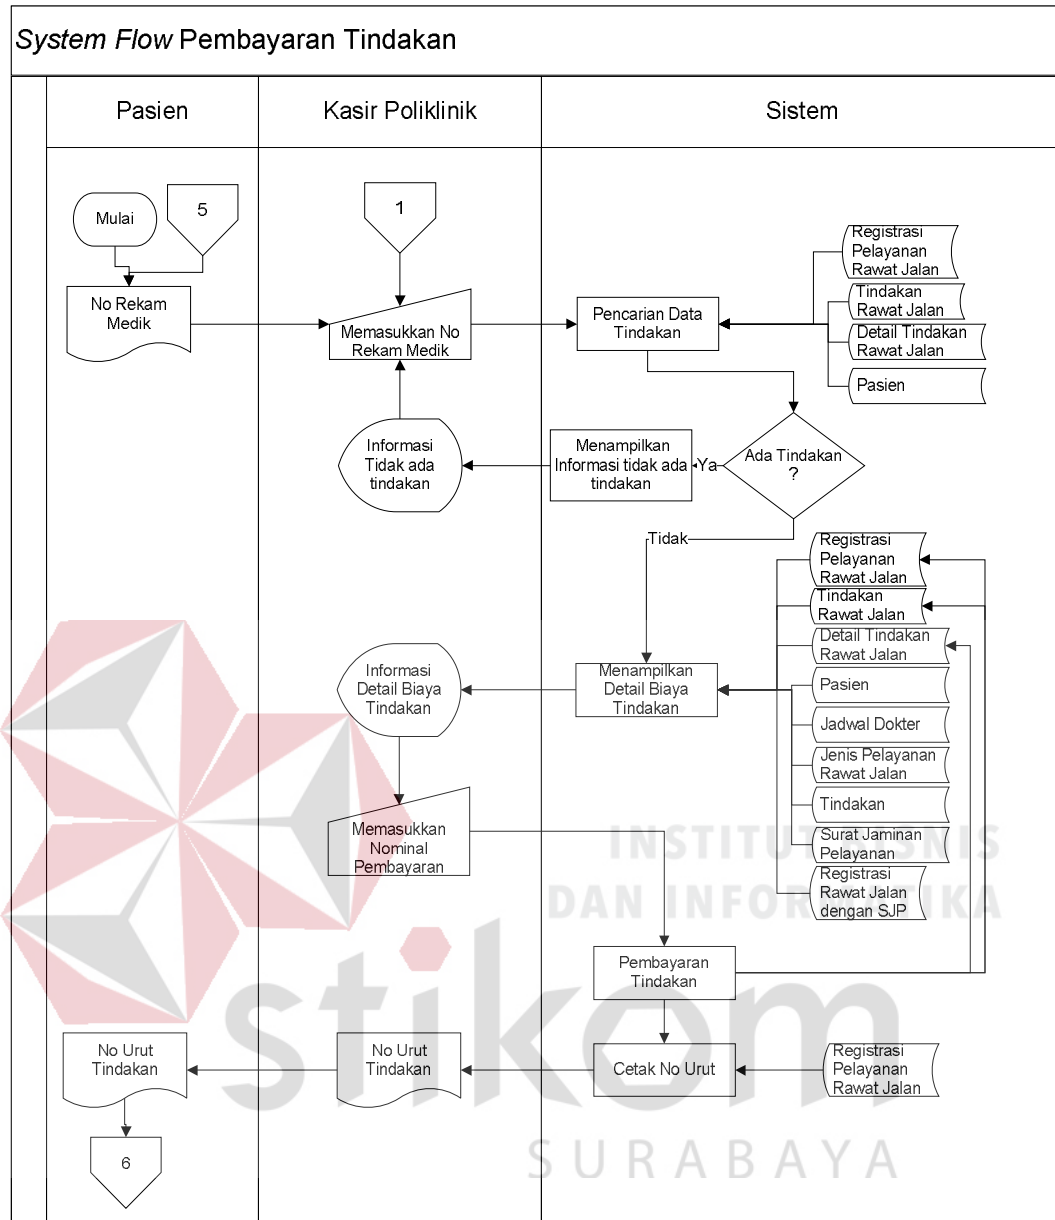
System Flow Pembayaran Tindakan

Pasien

Kasir Poliklinik

Sistem

Mulai

5

No Rekam Medik

1

Memasukkan No Rekam Medik

Pencarian Data Tindakan

Registrasi Pelayanan Rawat Jalan

Tindakan Rawat Jalan

Detail Tindakan Rawat Jalan

Pasien

Informasi Tidak ada tindakan

Menampilkan Informasi tidak ada tindakan

Ya

Ada Tindakan ?

Tidak

Registrasi Pelayanan Rawat Jalan

Tindakan Rawat Jalan

Detail Tindakan Rawat Jalan

Informasi Detail Biaya Tindakan

Menampilkan Detail Biaya Tindakan

Pasien

Jadwal Dokter

Jenis Pelayanan Rawat Jalan

Tindakan

Memasukkan Nominal Pembayaran

Surat Jaminan Pelayanan

Registrasi Rawat Jalan dengan SJP

INSTITUT BISNIS DAN INFORMATIKA

Pembayaran Tindakan

stikom

No Urut Tindakan

No Urut Tindakan

Cetak No Urut

Registrasi Pelayanan Rawat Jalan

6

SURABAYA